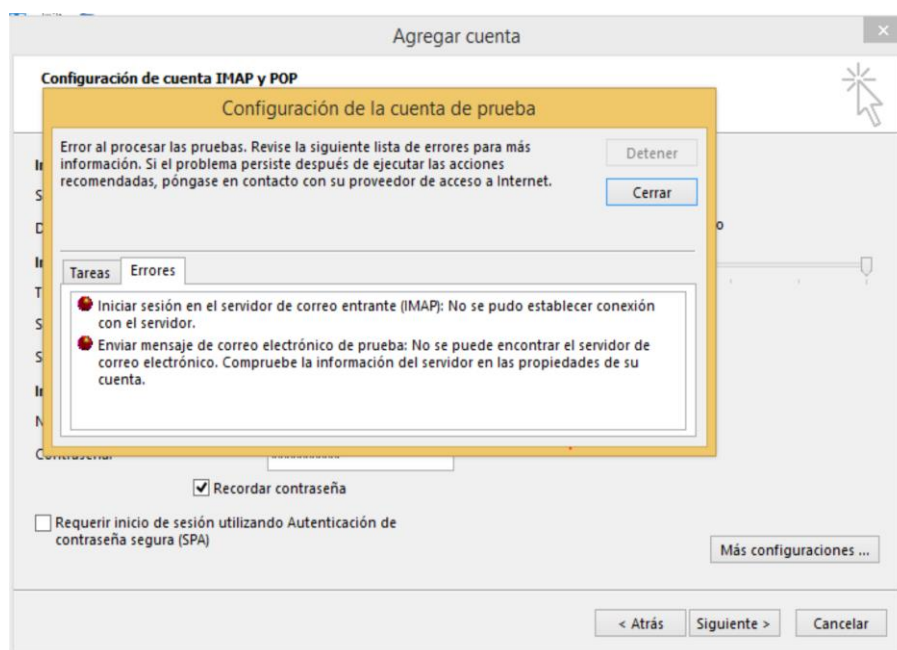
Agregar cuenta

Configuración de cuenta IMAP y POP

Configuración de la cuenta de prueba

Error al procesar las pruebas. Revise la siguiente lista de errores para más información. Si el problema persiste después de ejecutar las acciones recomendadas, póngase en contacto con su proveedor de acceso a Internet.

Detener

Cerrar

Tareas | Errores

Iniciar sesión en el servidor de correo entrante (IMAP): No se pudo establecer conexión con el servidor.

Enviar mensaje de correo electrónico de prueba: No se puede encontrar el servidor de correo electrónico. Compruebe la información del servidor en las propiedades de su cuenta.

Contraseña: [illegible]

Recordar contraseña

Requerir inicio de sesión utilizando Autenticación de contraseña segura (SPA)

Más configuraciones ...

< Atrás

Siguiente >

Cancelar